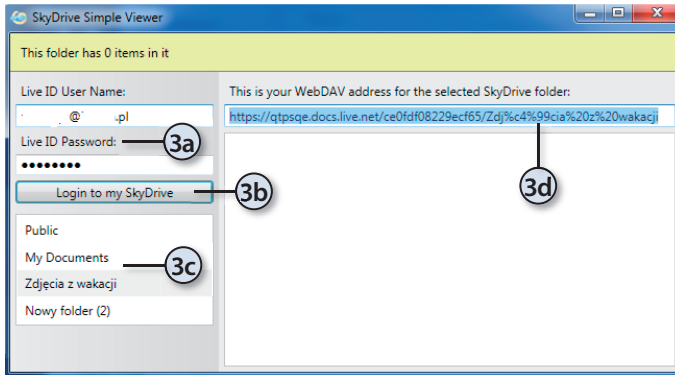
SkyDrive Simple Viewer

This folder has 0 items in it

Live ID User Name:

@ .pl

Live ID Password:

••••••••

Login to my SkyDrive

Public

My Documents

Zdjęcia z wakacji

Nowy folder (2)

This is your WebDAV address for the selected SkyDrive folder:

https://qtpsqe.docs.live.net/ce0fdf08229ecf65/Zdj%c4%99cia%20z%20wakacji

3a

3b

3c

3d